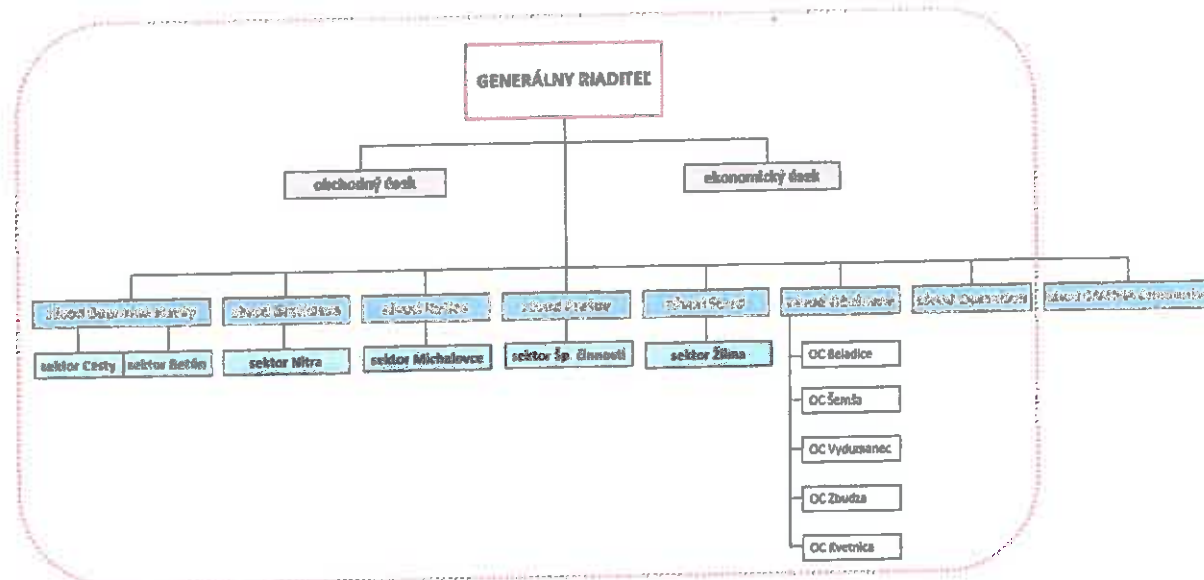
GENERÁLNY RIADITEĽ

obchodný úsek

ekonomický úsek

závod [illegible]

závod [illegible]

závod Košice

závod Prešov

závod Sever

závod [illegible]

závod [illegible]

závod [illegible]

sektor Cesty

sektor Betón

sektor Nitra

sektor Michalovce

sektor Šp. činnosti

sektor Žilina

OC Beladice

OC Šemša

OC Vydumanec

OC Zbudza

OC Kvetnica